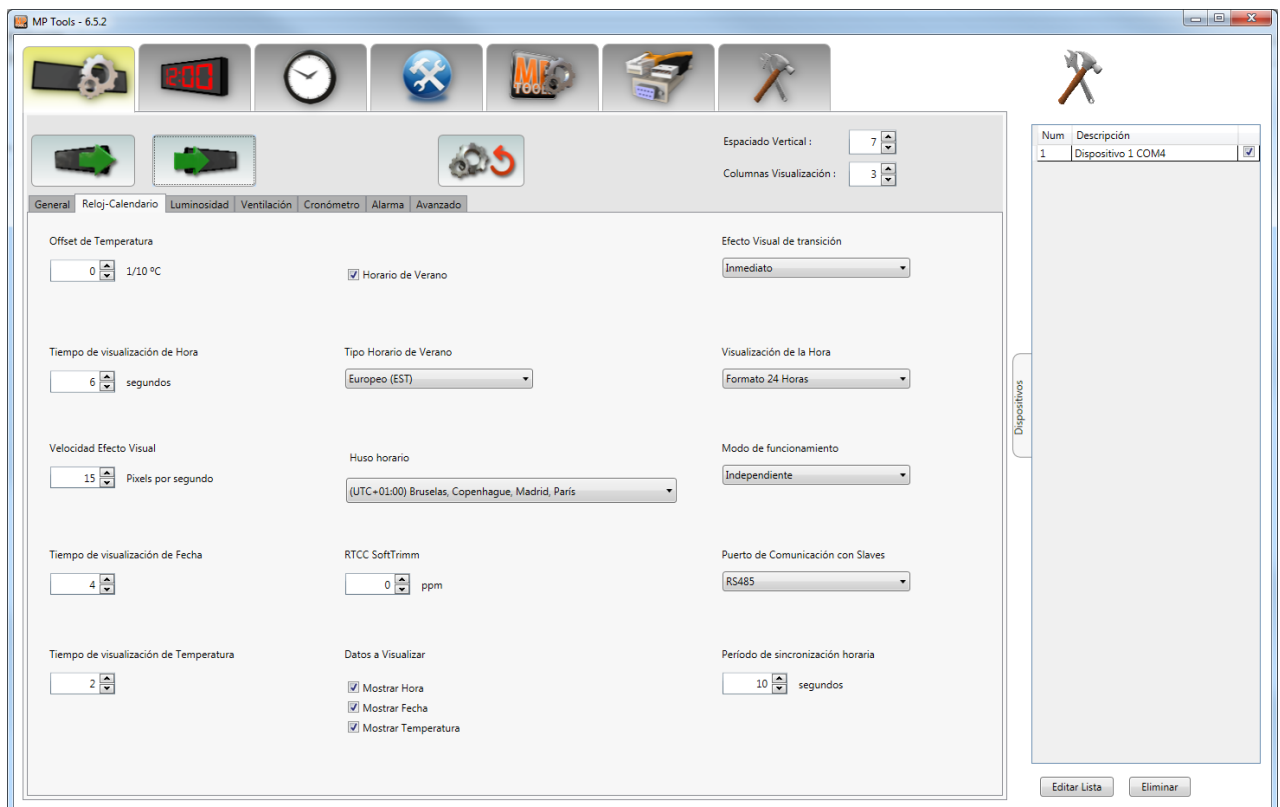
MP Tools - 6.5.2

2:00

MP TOOLS

Espaciado Vertical : 7
Columnas Visualización : 3

General | Reloj-Calendario | Luminosidad | Ventilación | Cronómetro | Alarma | Avanzado

Offset de Temperatura
0 1/10 ºC

Horario de Verano

Efecto Visual de transición
Inmediato

Tiempo de visualización de Hora
6 segundos

Tipo Horario de Verano
Europeo (EST)

Visualización de la Hora
Formato 24 Horas

Velocidad Efecto Visual
15 Pixels por segundo

Huso horario
(UTC+01:00) Bruselas, Copenhague, Madrid, París

Modo de funcionamiento
Independiente

Tiempo de visualización de Fecha
4

RTCC SoftTrimm
0 ppm

Puerto de Comunicación con Slaves
RS485

Tiempo de visualización de Temperatura
2

Datos a Visualizar
Mostrar Hora
Mostrar Fecha
Mostrar Temperatura

Período de sincronización horaria
10 segundos

Dispositivos

| Num | Descripción | |
|---|---|---|
| 1 | Dispositivo 1 COM4 | ☑ |

Editar Lista
Eliminar